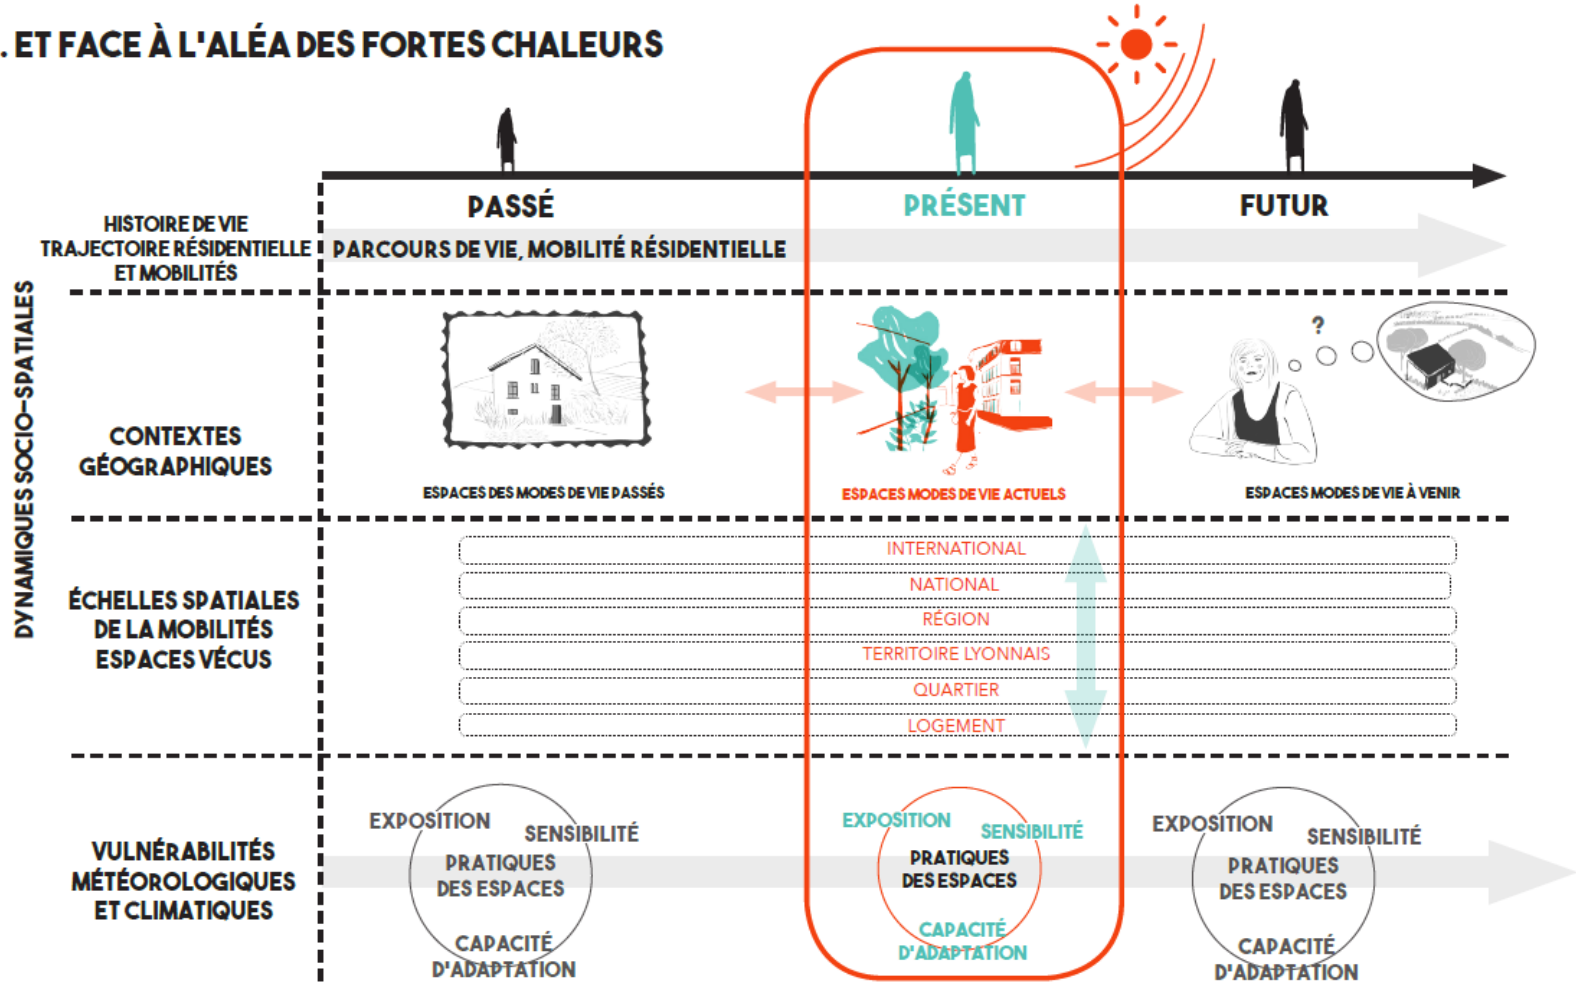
. ET FACE À L'ALÉA DES FORTES CHALEURS

PASSÉ

PRÉSENT

FUTUR

DYNAMIQUES SOCIO-SPATIALES

HISTOIRE DE VIE TRAJECTOIRE RÉSIDENTIELLE ET MOBILITÉS

PARCOURS DE VIE, MOBILITÉ RÉSIDENTIELLE

CONTEXTES GÉOGRAPHIQUES

ESPACES DES MODES DE VIE PASSÉS

ESPACES MODES DE VIE ACTUELS

?

ESPACES MODES DE VIE À VENIR

ÉCHELLES SPATIALES DE LA MOBILITÉS ESPACES VÉCUS

INTERNATIONAL

NATIONAL

RÉGION

TERRITOIRE LYONNAIS

QUARTIER

LOGEMENT

VULNÉRABILITÉS MÉTÉOROLOGIQUES ET CLIMATIQUES

EXPOSITION

SENSIBILITÉ

PRATIQUES DES ESPACES

CAPACITÉ D'ADAPTATION

EXPOSITION

SENSIBILITÉ

PRATIQUES DES ESPACES

CAPACITÉ D'ADAPTATION

EXPOSITION

SENSIBILITÉ

PRATIQUES DES ESPACES

CAPACITÉ D'ADAPTATION